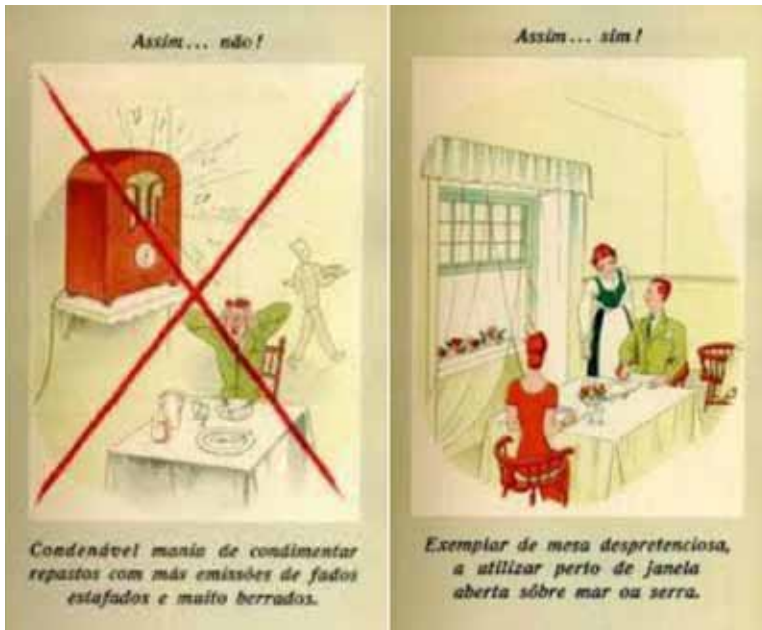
Assim... não!

Condenável mania de condimentar repastos com más emissões de fados estafados e muito berrados.

Assim... sim!

Exemplar de mesa despretenciosa, a utilizar perto de janela aberta sôbre mar ou serra.